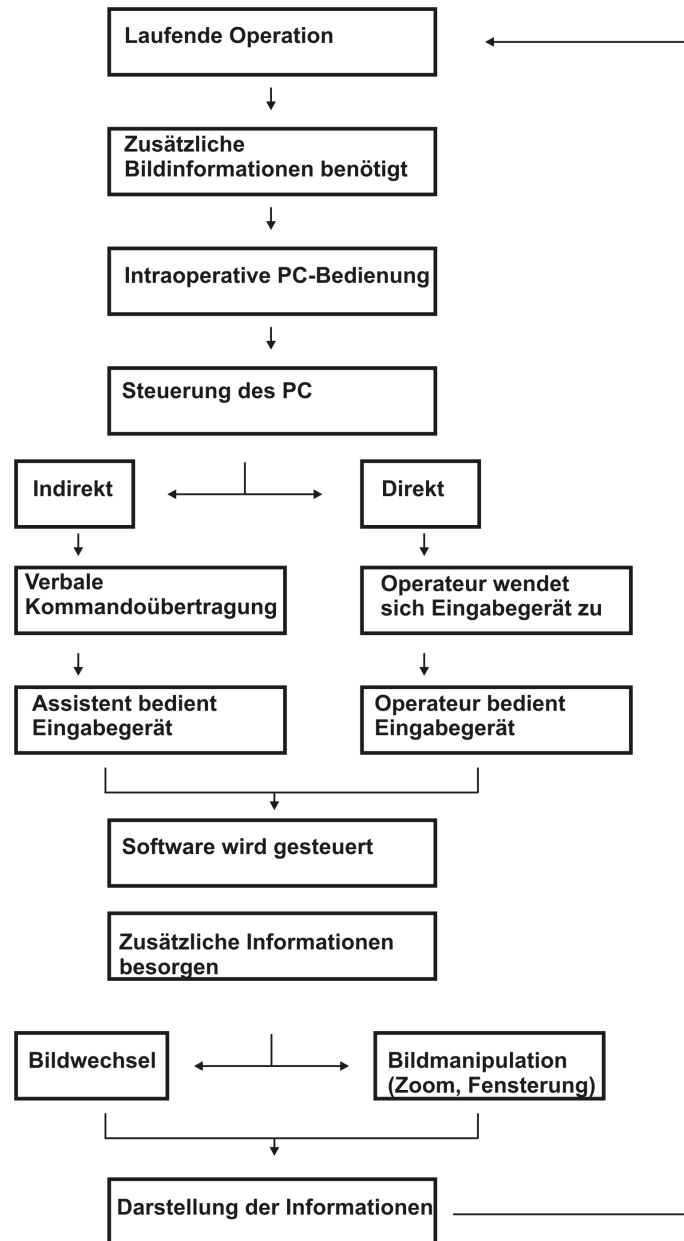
Laufende Operation

Zusätzliche Bildinformationen benötigt

Intraoperative PC-Bedienung

Steuerung des PC

Indirekt

Direkt

Verbale Kommandoübertragung

Operateur wendet sich Eingabegerät zu

Assistent bedient Eingabegerät

Operateur bedient Eingabegerät

Software wird gesteuert

Zusätzliche Informationen besorgen

Bildwechsel

Bildmanipulation (Zoom, Fensterung)

Darstellung der Informationen